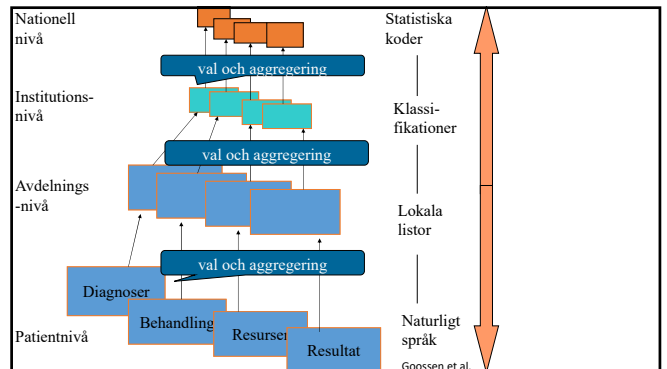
Nationell nivå

val och aggregering

Institutions-nivå

val och aggregering

Avdelnings-nivå

val och aggregering

Diagnoser

Patientnivå

Behandling

Resurser

Resultat

Statistiska koder

Klassi-fikationer

Lokala listor

Naturligt språk

Goossen et al.